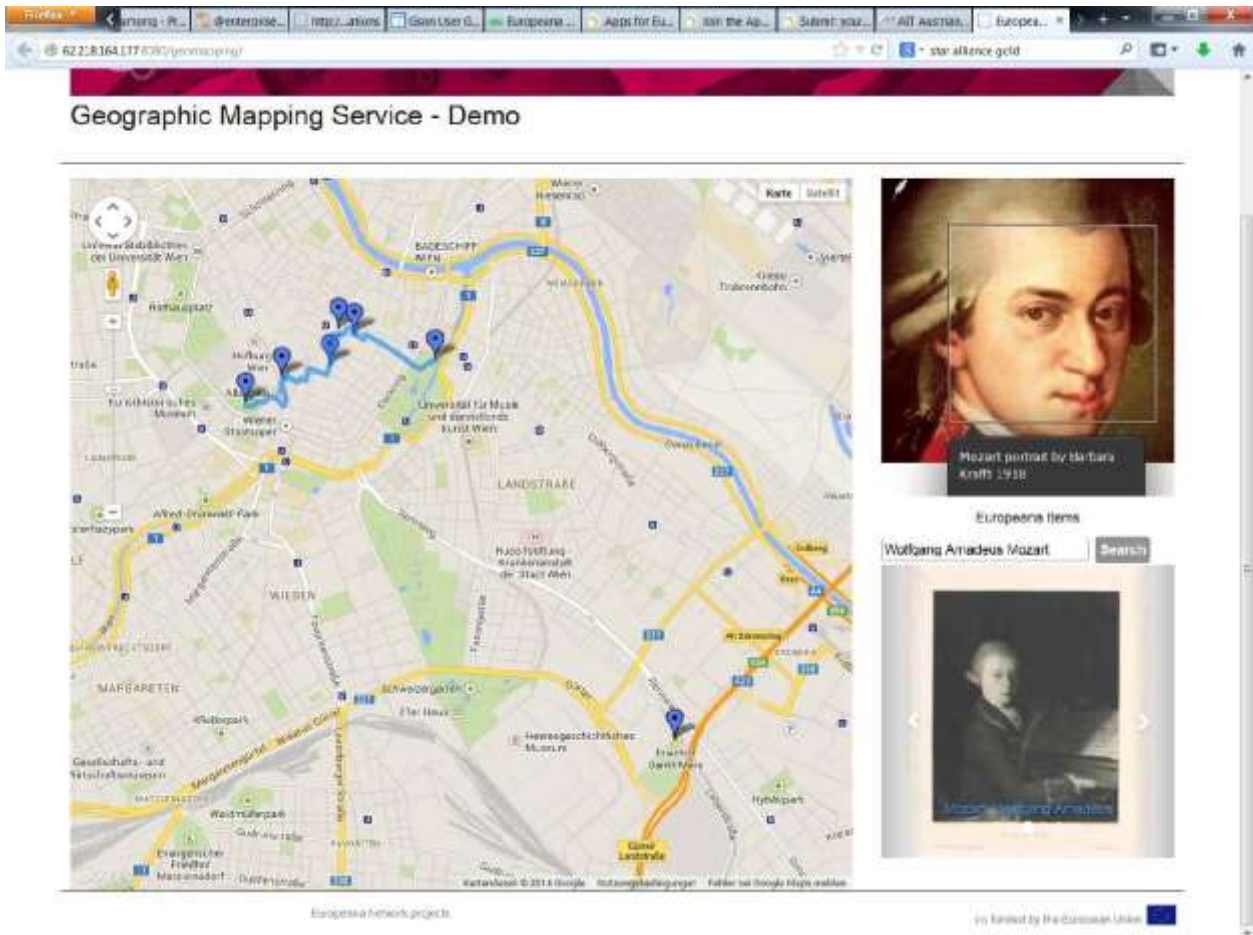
Firefox

earning - P... | @enterprise... | http:/...ations | Gism User G... | Europeana ... | Apps for Eu... | Join the Ap... | Submit your... | AIT Austrian... | Europea... ×

62.218.164.177:8080/geomapping/

star alliance gold

Geographic Mapping Service - Demo

Karte | Satellit

Universitätsbibliothek der Universität Wien

Rathausplatz

BADESCHIFF WIEN

Hofburg Wien

Kunsthistorisches Museum

Wiener Staatsoper

Universität für Musik und darstellende Kunst Wien

LANDSTRASSE

Alfred-Grünwald-Park

Hugo-Stiftung - Krankenanstalt der Stadt Wien

WIEDEN

MARGARETEN

Schweizergarten

Heeresgeschichtliches Museum

Waldmüllerpark

Evangelischer Friedhof Matzleinsdorf

Grüne Landstraße

Kartendaten © 2014 Google   Nutzungsbedingungen   Fehler bei Google Maps melden

Mozart portrait by Barbara Krafft 1819

Europeana items

Wolfgang Amadeus Mozart

Search

Mozart Wolfgang Amadeus

Europeana network projects

co-funded by the European Union